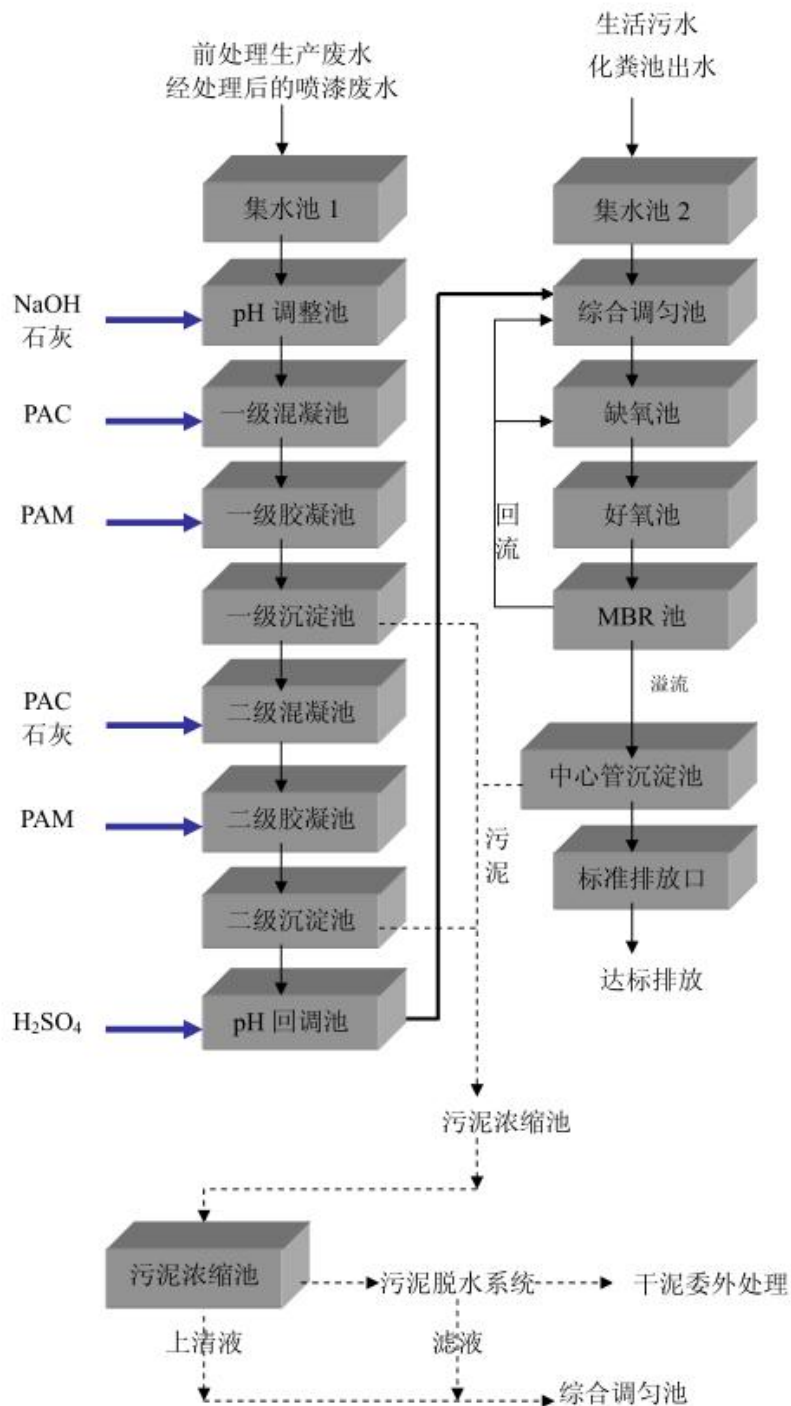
前处理生产废水
经处理后的喷漆废水

生活污水
化粪池出水

集水池 1

集水池 2

NaOH
石灰

pH 调整池

综合调匀池

PAC

一级混凝池

缺氧池

PAM

一级胶凝池

好氧池

回流

一级沉淀池

MBR 池

溢流

PAC
石灰

二级混凝池

中心管沉淀池

PAM

二级胶凝池

污泥

标准排放口

二级沉淀池

达标排放

$H_2SO_4$

pH 回调池

污泥浓缩池

污泥浓缩池

污泥脱水系统

干泥委外处理

上清液

滤液

综合调匀池